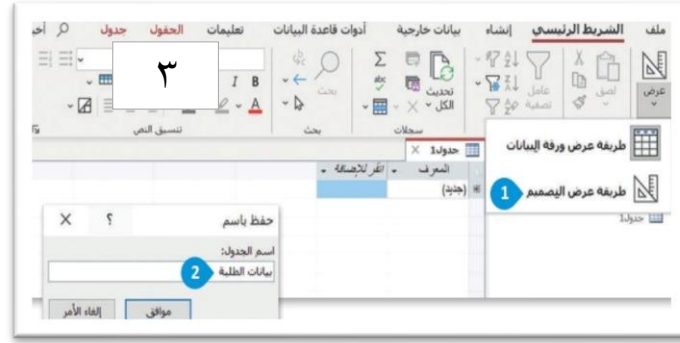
ملف الشريط الرئيسي إنشاء بيانات خارجية أدوات قاعدة البيانات تعليمات الحقول جدول

٣

عرض لصق عامل تصفية تحديث الكل سجلات بحث بحث تنسيق النص

طريقة عرض ورقة البيانات
1 طريقة عرض التصميم
جدول1

جدول1
المعرف انقر للإضافة
(جديد)

حفظ باسم ؟ X
اسم الجدول:
2 بيانات الطلبة
موافق إلغاء الأمر